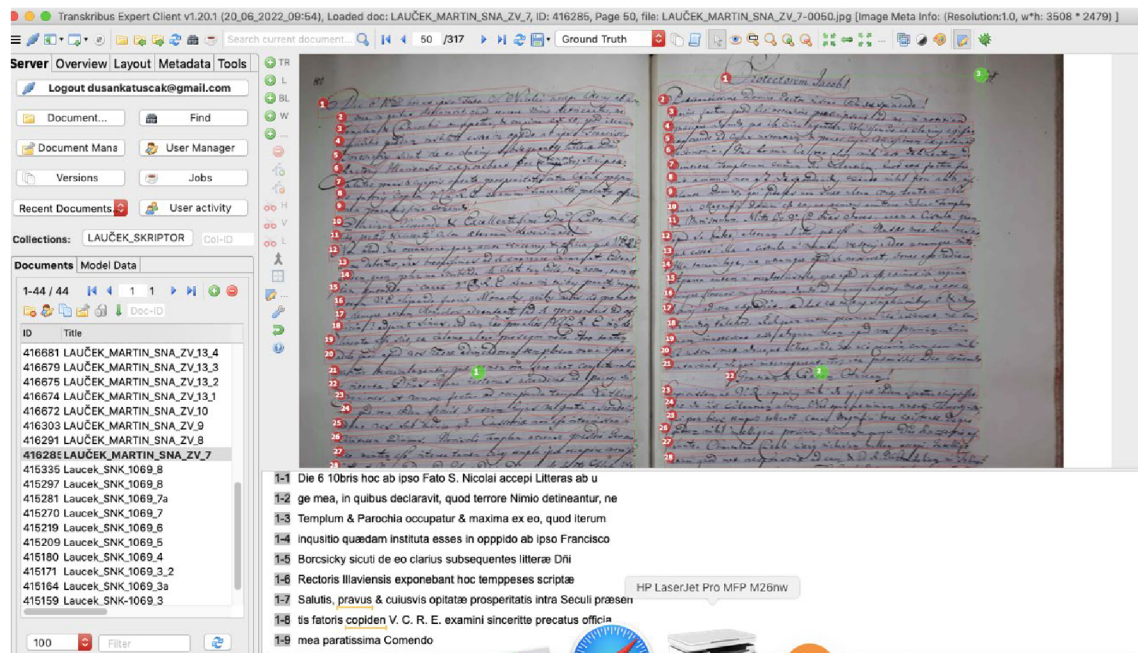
Transkribus Expert Client v1.20.1 (20_06_2022_09:54), Loaded doc: LAUČEK_MARTIN_SNA_ZV_7, ID: 416285, Page 50, file: LAUČEK_MARTIN_SNA_ZV_7-0050.jpg [Image Meta Info: (Resolution:1.0, w*h: 3508 * 2479) ]

Search current document... 50 /317 Ground Truth

Server Overview Layout Metadata Tools

Logout dusankatuscak@gmail.com

Document... Find

Document Mana User Manager

Versions Jobs

Recent Documents User activity

Collections: LAUČEK_SKRIPTOR Col-ID

Documents Model Data

1-44 / 44 1 1 Doc-ID

| ID | Title |
|---|---|
| 416681 | LAUČEK_MARTIN_SNA_ZV_13_4 |
| 416679 | LAUČEK_MARTIN_SNA_ZV_13_3 |
| 416675 | LAUČEK_MARTIN_SNA_ZV_13_2 |
| 416674 | LAUČEK_MARTIN_SNA_ZV_13_1 |
| 416672 | LAUČEK_MARTIN_SNA_ZV_10 |
| 416303 | LAUČEK_MARTIN_SNA_ZV_9 |
| 416291 | LAUČEK_MARTIN_SNA_ZV_8 |
| 416285 | LAUČEK_MARTIN_SNA_ZV_7 |
| 415335 | Laucek_SNK_1069_8 |
| 415297 | Laucek_SNK_1069_8 |
| 415281 | Laucek_SNK_1069_7a |
| 415270 | Laucek_SNK_1069_7 |
| 415219 | Laucek_SNK_1069_6 |
| 415209 | Laucek_SNK_1069_5 |
| 415180 | Laucek_SNK_1069_4 |
| 415171 | Laucek_SNK_1069_3_2 |
| 415164 | Laucek_SNK_1069_3a |
| 415159 | Laucek_SNK-1069_3 |

100 Filter

TR L BL W

1-1 Die 6 10bris hoc ab ipso Fato S. Nicolai accepi Litteras ab u
1-2 ge mea, in quibus declaravit, quod terrore Nimio detineantur, ne
1-3 Templum & Parochia occupatur & maxima ex eo, quod iterum
1-4 inquisitio quædam instituta esses in oppido ab ipso Francisco
1-5 Borcsicky sicuti de eo clarius subsequentes litteræ Dñi
1-6 Rectoris Illaviensis exponebant hoc temppeses scriptæ
1-7 Salutis, pravus & cuiusvis opitatæ prosperitatis intra Seculi præsen
1-8 tis fatoris copiden V. C. R. E. examini sinceritte precatus officia
1-9 mea paratissima Comendo

HP LaserJet Pro MFP M26nw